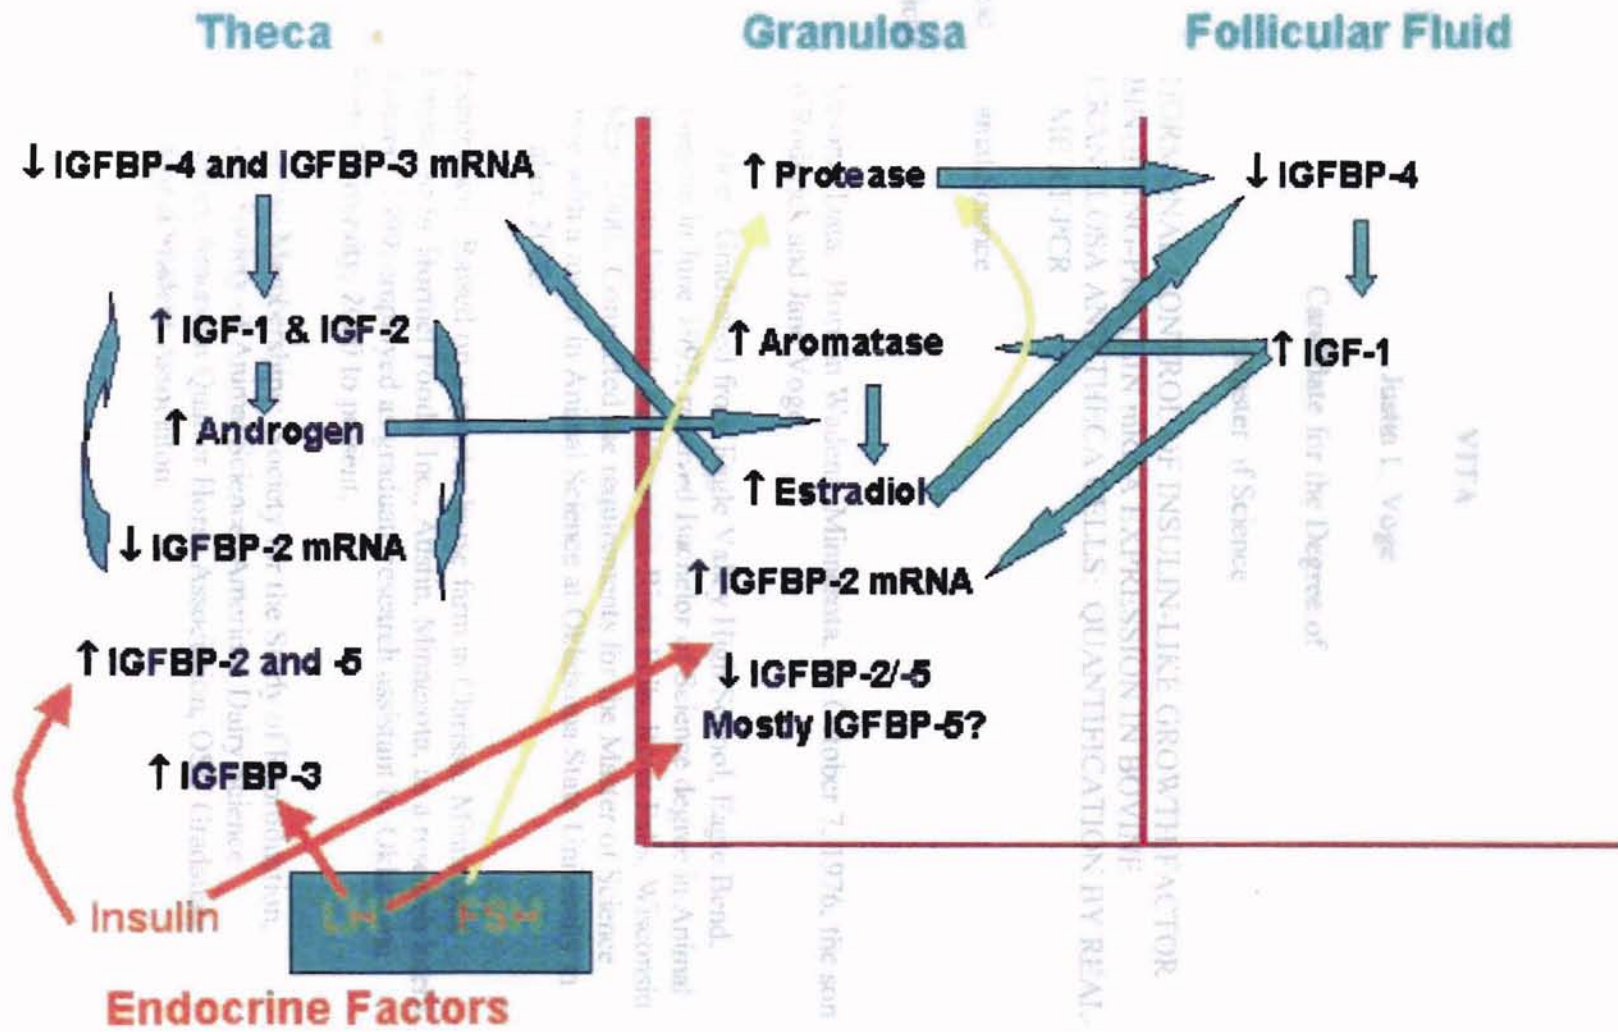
Theca

Granulosa

Follicular Fluid

↓ IGFBP-4 and IGFBP-3 mRNA

↑ IGF-1 & IGF-2

↑ Androgen

↓ IGFBP-2 mRNA

↑ IGFBP-2 and -5

↑ IGFBP-3

↑ Protease

↑ Aromatase

↑ Estradiol

↑ IGFBP-2 mRNA

↓ IGFBP-2/-5
Mostly IGFBP-5?

↓ IGFBP-4

↑ IGF-1

Insulin

LH

FSH

Endocrine Factors